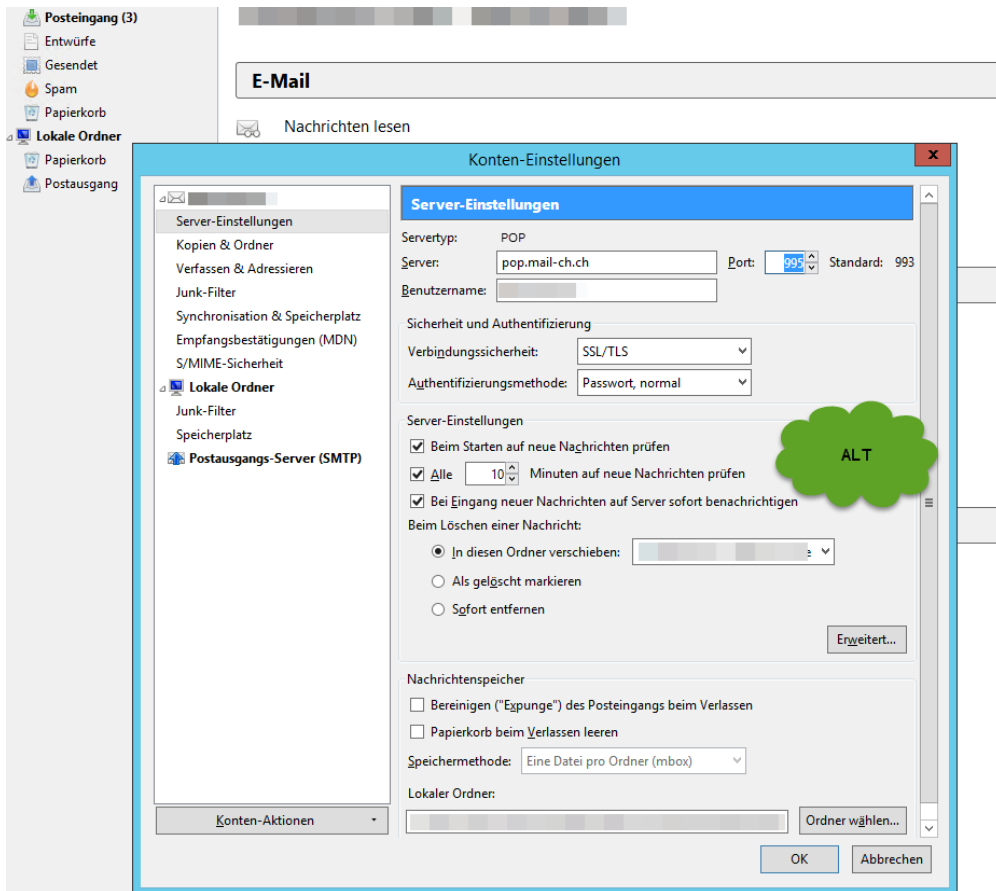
Posteingang (3)
Entwürfe
Gesendet
Spam
Papierkorb
Lokale Ordner
Papierkorb
Postausgang

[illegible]

E-Mail

Nachrichten lesen

Konten-Einstellungen

x

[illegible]
Server-Einstellungen
Kopien & Ordner
Verfassen & Adressieren
Junk-Filter
Synchronisation & Speicherplatz
Empfangsbestätigungen (MDN)
S/MIME-Sicherheit
Lokale Ordner
Junk-Filter
Speicherplatz
Postausgangs-Server (SMTP)

Konten-Aktionen

Server-Einstellungen

Servertyp: POP
Server: pop.mail-ch.ch
Port: 995
Standard: 993
Benutzername: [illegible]

Sicherheit und Authentifizierung
Verbindungssicherheit: SSL/TLS
Authentifizierungsmethode: Passwort, normal

Server-Einstellungen
Beim Starten auf neue Nachrichten prüfen
Alle 10 Minuten auf neue Nachrichten prüfen
Bei Eingang neuer Nachrichten auf Server sofort benachrichtigen
Beim Löschen einer Nachricht:
In diesen Ordner verschieben: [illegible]
Als gelöscht markieren
Sofort entfernen
Erweitert...

ALT

Nachrichtenspeicher
Bereinigen ("Expunge") des Posteingangs beim Verlassen
Papierkorb beim Verlassen leeren
Speichermethode: Eine Datei pro Ordner (mbox)
Lokaler Ordner:
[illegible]
Ordner wählen...

OK
Abbrechen